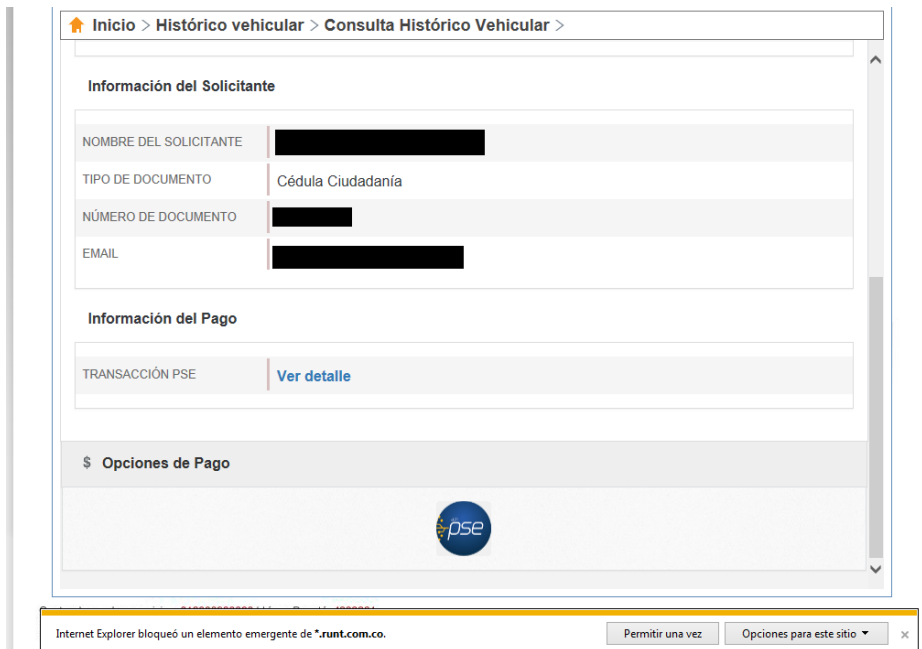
Inicio > Histórico vehicular > Consulta Histórico Vehicular >

Información del Solicitante

| NOMBRE DEL SOLICITANTE | |
|---|---|
| TIPO DE DOCUMENTO | Cédula Ciudadanía |
| NÚMERO DE DOCUMENTO | |
| EMAIL | |

Información del Pago

| TRANSACCIÓN PSE | Ver detalle |
|---|---|

$ Opciones de Pago

pse

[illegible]

Internet Explorer bloqueó un elemento emergente de *.runt.com.co.

Permitir una vez

Opciones para este sitio ▾

×